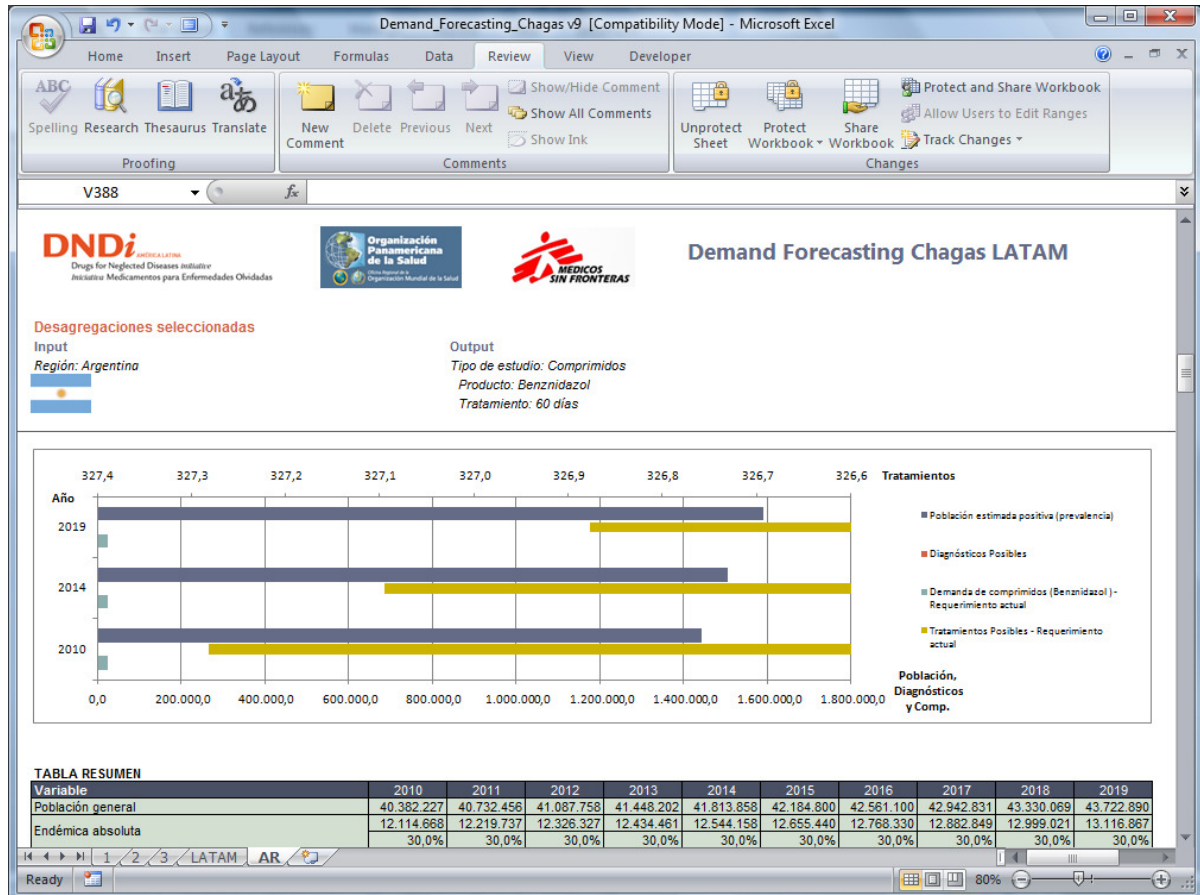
Demand_Forecasting_Chagas v9 [Compatibility Mode] - Microsoft Excel

Home Insert Page Layout Formulas Data Review View Developer

ABC Spelling Research Thesaurus Translate
Proofing

New Comment Delete Previous Next Show/Hide Comment Show All Comments Show Ink
Comments

Unprotect Sheet Protect Workbook Share Workbook Protect and Share Workbook Allow Users to Edit Ranges Track Changes
Changes

V388 $f_x$

DNDi AMÉRICA LATINA Drugs for Neglected Diseases initiative Iniciativa Medicamentos para Enfermedades Olvidadas

Organización Panamericana de la Salud Oficina Regional de la Organización Mundial de la Salud

MEDICOS SIN FRONTERAS

Demand Forecasting Chagas LATAM

Desagregaciones seleccionadas
Input
Región: Argentina

Output
Tipo de estudio: Comprimidos
Producto: Benznidazol
Tratamiento: 60 días

327,4 327,3 327,2 327,1 327,0 326,9 326,8 326,7 326,6 Tratamientos
Año
2019
2014
2010
0,0 200.000,0 400.000,0 600.000,0 800.000,0 1.000.000,0 1.200.000,0 1.400.000,0 1.600.000,0 1.800.000,0
Población, Diagnósticos y Comp.

Población estimada positiva (prevalencia)
Diagnósticos Posibles
Demanda de comprimidos (Benznidazol) - Requerimiento actual
Tratamientos Posibles - Requerimiento actual

TABLA RESUMEN

| Variable | 2010 | 2011 | 2012 | 2013 | 2014 | 2015 | 2016 | 2017 | 2018 | 2019 |
|---|---|---|---|---|---|---|---|---|---|---|
| Población general | 40.382.227 | 40.732.456 | 41.087.758 | 41.448.202 | 41.813.858 | 42.184.800 | 42.561.100 | 42.942.831 | 43.330.069 | 43.722.890 |
| Endémica absoluta | 12.114.668 | 12.219.737 | 12.326.327 | 12.434.461 | 12.544.158 | 12.655.440 | 12.768.330 | 12.882.849 | 12.999.021 | 13.116.867 |
| | 30,0% | 30,0% | 30,0% | 30,0% | 30,0% | 30,0% | 30,0% | 30,0% | 30,0% | 30,0% |

1 2 3 LATAM AR

Ready 80%